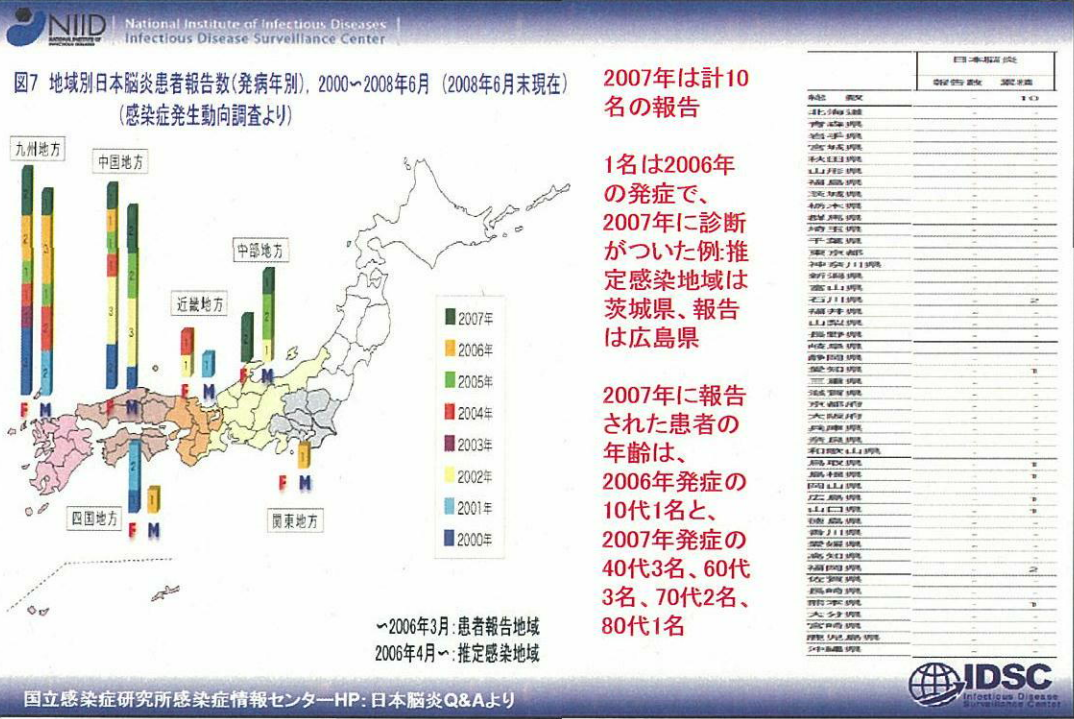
NIID National Institute of Infectious Diseases
Infectious Disease Surveillance Center

図7 地域別日本脳炎患者報告数(発病年別), 2000〜2008年6月 (2008年6月末現在)
(感染症発生動向調査より)

九州地方
中国地方
近畿地方
中部地方
四国地方
関東地方

F M

2007年
2006年
2005年
2004年
2003年
2002年
2001年
2000年

〜2006年3月:患者報告地域
2006年4月〜:推定感染地域

2007年は計10名の報告

1名は2006年の発症で、2007年に診断がついた例:推定感染地域は茨城県、報告は広島県

2007年に報告された患者の年齢は、2006年発症の10代1名と、2007年発症の40代3名、60代3名、70代2名、80代1名

| | 日本脳炎 | |
|---|---|---|
| | 報告数 | 累積 |
| 総数 | - | 10 |
| 北海道 | - | - |
| 青森県 | - | - |
| 岩手県 | - | - |
| 宮城県 | - | - |
| 秋田県 | - | - |
| 山形県 | - | - |
| 福島県 | - | - |
| 茨城県 | - | - |
| 栃木県 | - | - |
| 群馬県 | - | - |
| 埼玉県 | - | - |
| 千葉県 | - | - |
| 東京都 | - | - |
| 神奈川県 | - | - |
| 新潟県 | - | - |
| 富山県 | - | - |
| 石川県 | - | 2 |
| 福井県 | - | - |
| 山梨県 | - | - |
| 長野県 | - | - |
| 岐阜県 | - | - |
| 静岡県 | - | - |
| 愛知県 | - | 1 |
| 三重県 | - | - |
| 滋賀県 | - | - |
| 京都府 | - | - |
| 大阪府 | - | - |
| 兵庫県 | - | - |
| 奈良県 | - | - |
| 和歌山県 | - | - |
| 鳥取県 | - | 1 |
| 島根県 | - | 1 |
| 岡山県 | - | - |
| 広島県 | - | 1 |
| 山口県 | - | 1 |
| 徳島県 | - | - |
| 香川県 | - | - |
| 愛媛県 | - | - |
| 高知県 | - | - |
| 福岡県 | - | 2 |
| 佐賀県 | - | - |
| 長崎県 | - | - |
| 熊本県 | - | 1 |
| 大分県 | - | - |
| 宮崎県 | - | - |
| 鹿児島県 | - | - |
| 沖縄県 | - | - |

IDSC Infectious Disease Surveillance Center

国立感染症研究所感染症情報センターHP: 日本脳炎Q&Aより